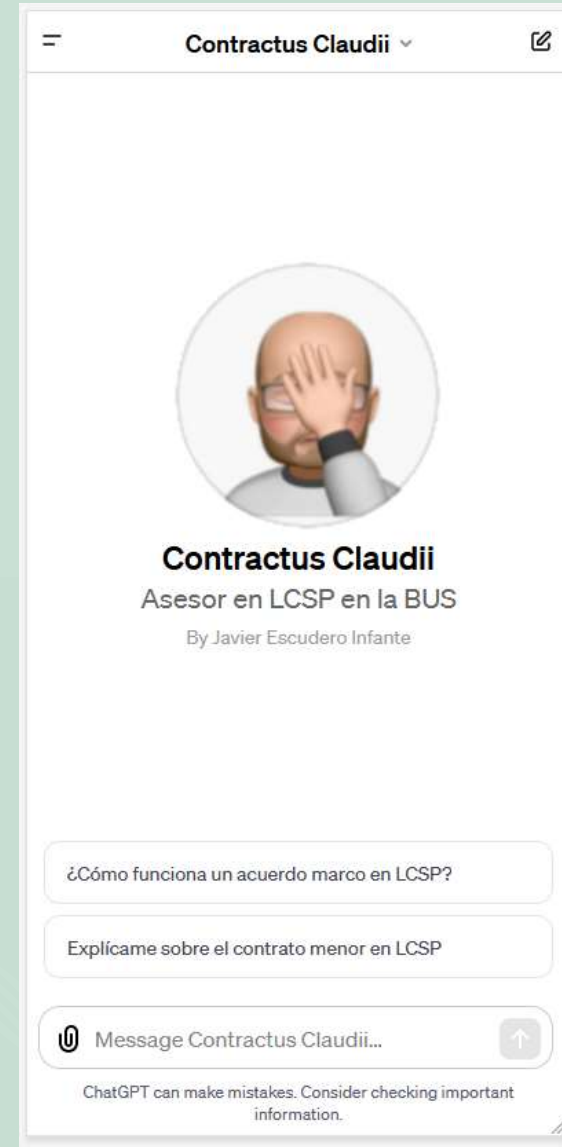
Contractus Claudii

Contractus Claudii
Asesor en LCSP en la BUS
By Javier Escudero Infante

¿Cómo funciona un acuerdo marco en LCSP?

Explícame sobre el contrato menor en LCSP

Message Contractus Claudii...

ChatGPT can make mistakes. Consider checking important information.